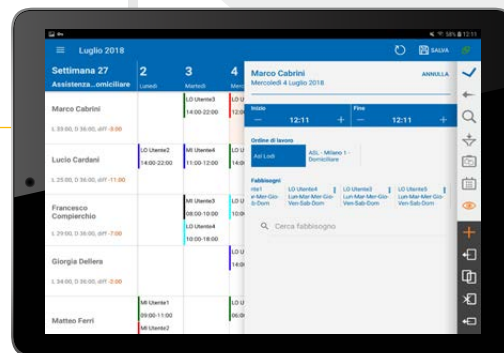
58% 12:11

Luglio 2018

SALVA

Settimana 27
Assistenza...omiciliare

2
Lunedì

3
Martedì

4
Merc

Marco Cabrini
L 35:00, D 36:00, diff -3:00

LO Utente3
14:00-22:00

Lucio Cardani
L 25:00, D 36:00, diff -11:00

LO Utente2
14:00-22:00

MI Utente4
11:00-12:00

Francesco Compierchio
L 29:00, D 36:00, diff -7:00

MI Utente3
08:00-10:00

LO Utente4
10:00-18:00

Giorgia Dellera
L 34:00, D 36:00, diff -2:00

Matteo Ferri

MI Utente1
09:00-11:00

MI Utente2

Marco Cabrini
Mercoledì 4 Luglio 2018

ANNULLA

Inizio
—
12:11
+

Fine
—
12:11
+

Ordine di lavoro
Asl Lodi
ASL - Milano 1 - Domiciliare

Fabbisogni
nte1
a-Mer-Gio-Dom

LO Utente4
Lun-Mar-Mer-Gio-Ven-Sab-Dom

LO Utente3
Lun-Mar-Mer-Gio-Ven-Sab-Dom

LO Utente5
Lun-Mar-Mer-Gio-Ven-Sab-Dom

Cerca fabbisogno